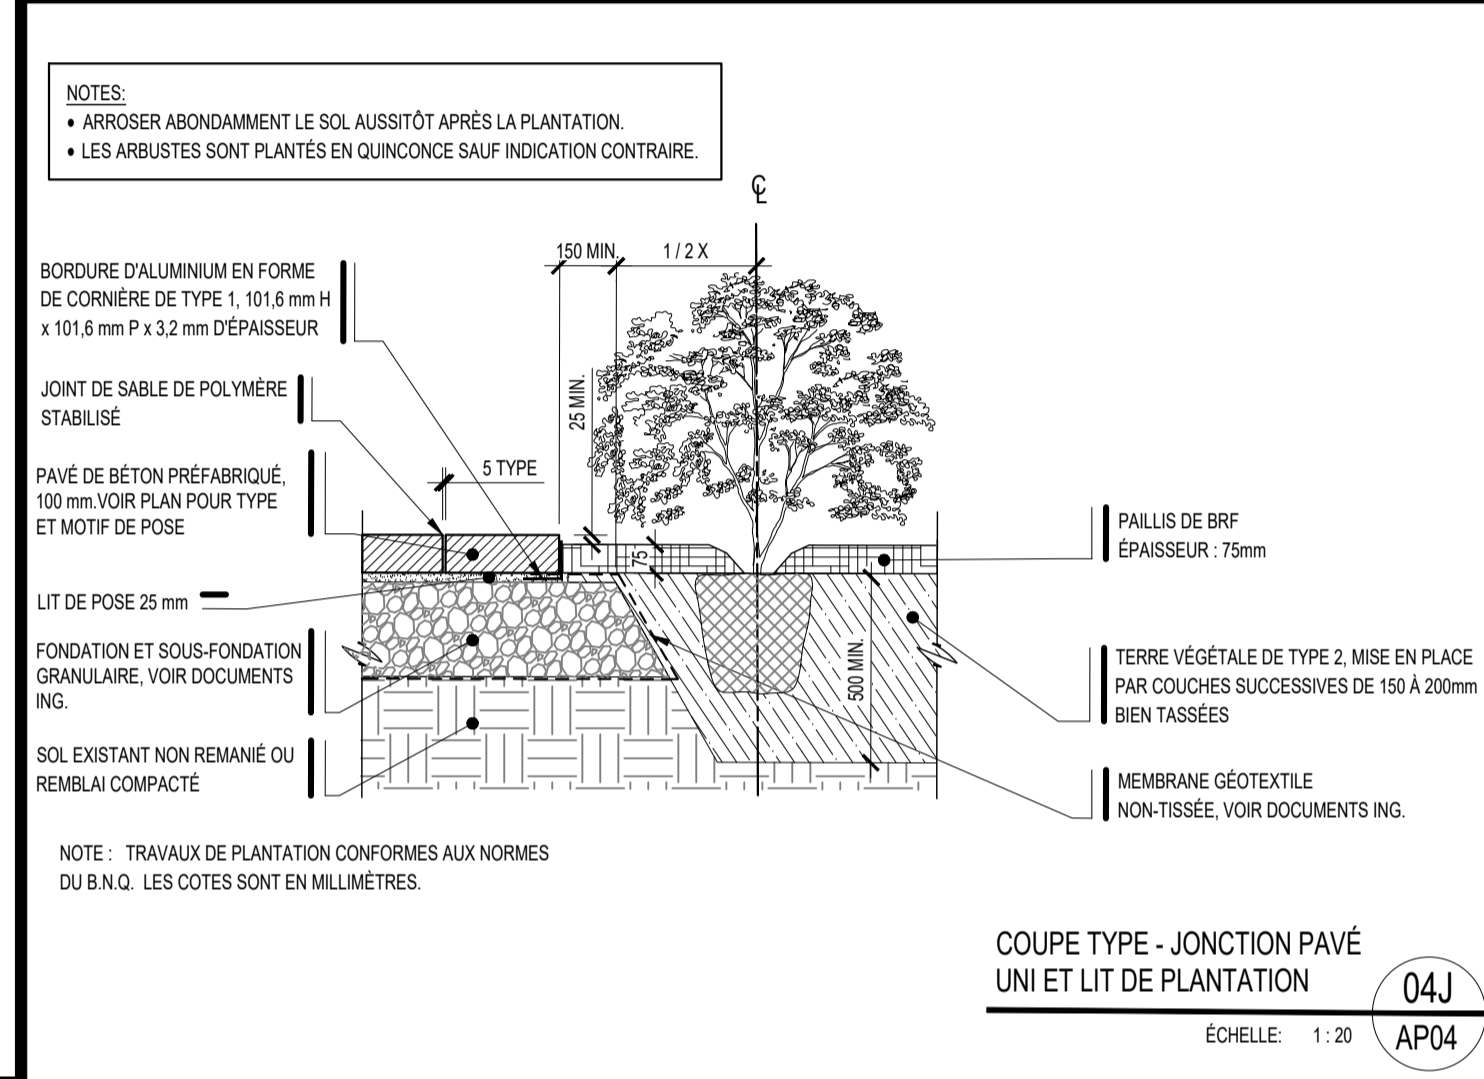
NOTES:
• ARROSER ABONDAMMENT LE SOL AUSSITÔT APRÈS LA PLANTATION.
• LES ARBUSTES SONT PLANTÉS EN QUINCONCE SAUF INDICATION CONTRAIRE.

℄

150 MIN.

1 / 2 X

25 MIN.

5 TYPE

75

500 MIN.

BORDURE D'ALUMINIUM EN FORME DE CORNIÈRE DE TYPE 1, 101,6 mm H x 101,6 mm P x 3,2 mm D'ÉPAISSEUR

JOINT DE SABLE DE POLYMÈRE STABILISÉ

PAVÉ DE BÉTON PRÉFABRIQUÉ, 100 mm.VOIR PLAN POUR TYPE ET MOTIF DE POSE

LIT DE POSE 25 mm

FONDATION ET SOUS-FONDATION GRANULAIRE, VOIR DOCUMENTS ING.

SOL EXISTANT NON REMANIÉ OU REMBLAI COMPACTÉ

PAILLIS DE BRF
ÉPAISSEUR : 75mm

TERRE VÉGÉTALE DE TYPE 2, MISE EN PLACE PAR COUCHES SUCCESSIVES DE 150 À 200mm BIEN TASSÉES

MEMBRANE GÉOTEXTILE
NON-TISSÉE, VOIR DOCUMENTS ING.

NOTE : TRAVAUX DE PLANTATION CONFORMES AUX NORMES DU B.N.Q. LES COTES SONT EN MILLIMÈTRES.

COUPE TYPE - JONCTION PAVÉ UNI ET LIT DE PLANTATION

04J
AP04

ÉCHELLE: 1 : 20